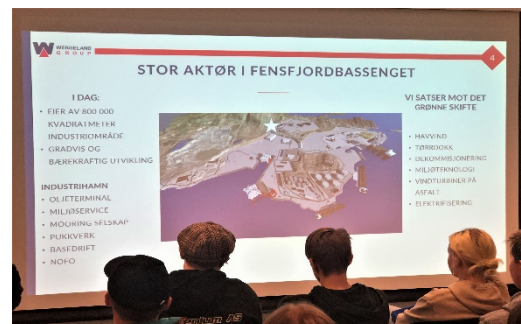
WERGELAND GROUP

STOR AKTØR I FENSFJORDBASSENGET

4

I DAG:
• EIER AV 800 000 KVADRATMETER INDUSTRIOMRÅDE
• GRADVIS OG BÆREKRAFTIG UTVIKLING

INDUSTRIHAMN
• OLJETERMINAL
• MILJØSERVICE
• MOORING SELSKAP
• PUKKVERK
• BASEDRIFT
• NOFO

VI SATSER MOT DET GRØNNE SKIFTE
• HAVVIND
• TØRRDOKK
• DEKOMMISJONERING
• MILJØTEKNOLOGI
• VINDTURBINER PÅ ASFALT
• ELEKTRIFISERING